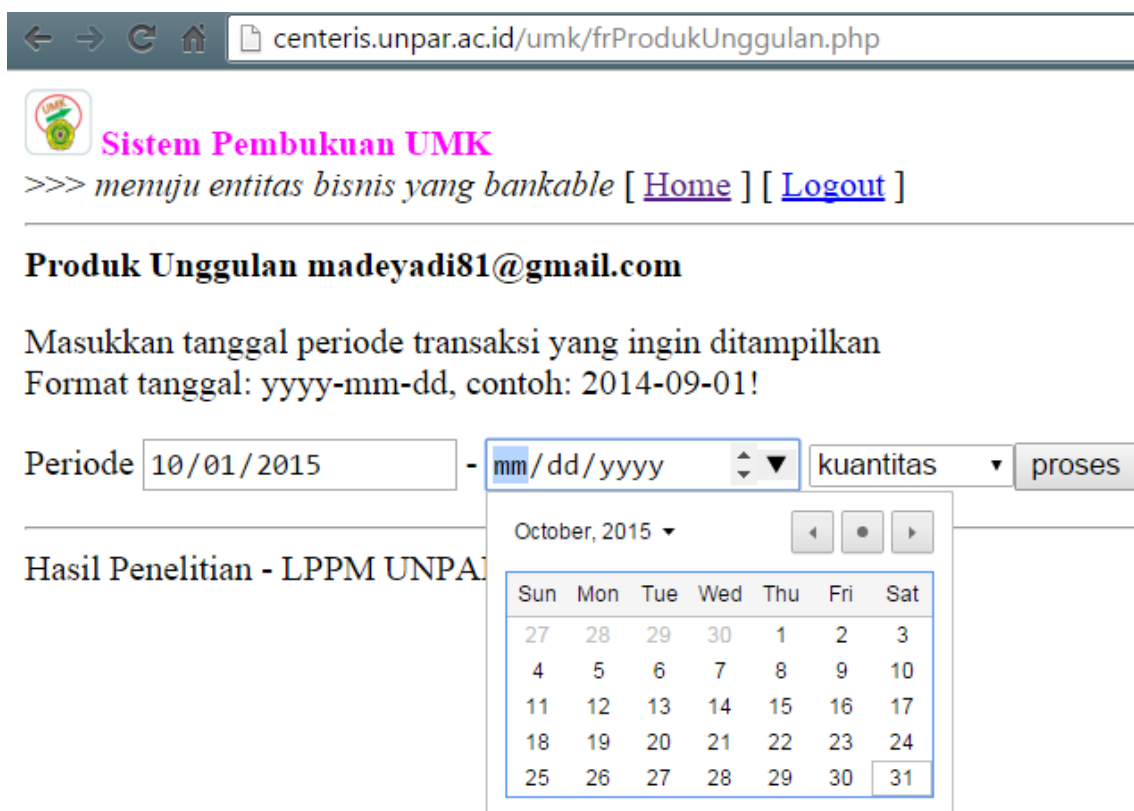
centeris.unpar.ac.id/umk/frProdukUnggulan.php

UMK

Sistem Pembukuan UMK
>>> menuju entitas bisnis yang bankable [ Home ] [ Logout ]

Produk Unggulan madeyadi81@gmail.com

Masukkan tanggal periode transaksi yang ingin ditampilkan
Format tanggal: yyyy-mm-dd, contoh: 2014-09-01!

Periode 10/01/2015 - mm/dd/yyyy kuantitas proses

Hasil Penelitian - LPPM UNPA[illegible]

October, 2015

| Sun | Mon | Tue | Wed | Thu | Fri | Sat |
|---|---|---|---|---|---|---|
| 27 | 28 | 29 | 30 | 1 | 2 | 3 |
| 4 | 5 | 6 | 7 | 8 | 9 | 10 |
| 11 | 12 | 13 | 14 | 15 | 16 | 17 |
| 18 | 19 | 20 | 21 | 22 | 23 | 24 |
| 25 | 26 | 27 | 28 | 29 | 30 | 31 |